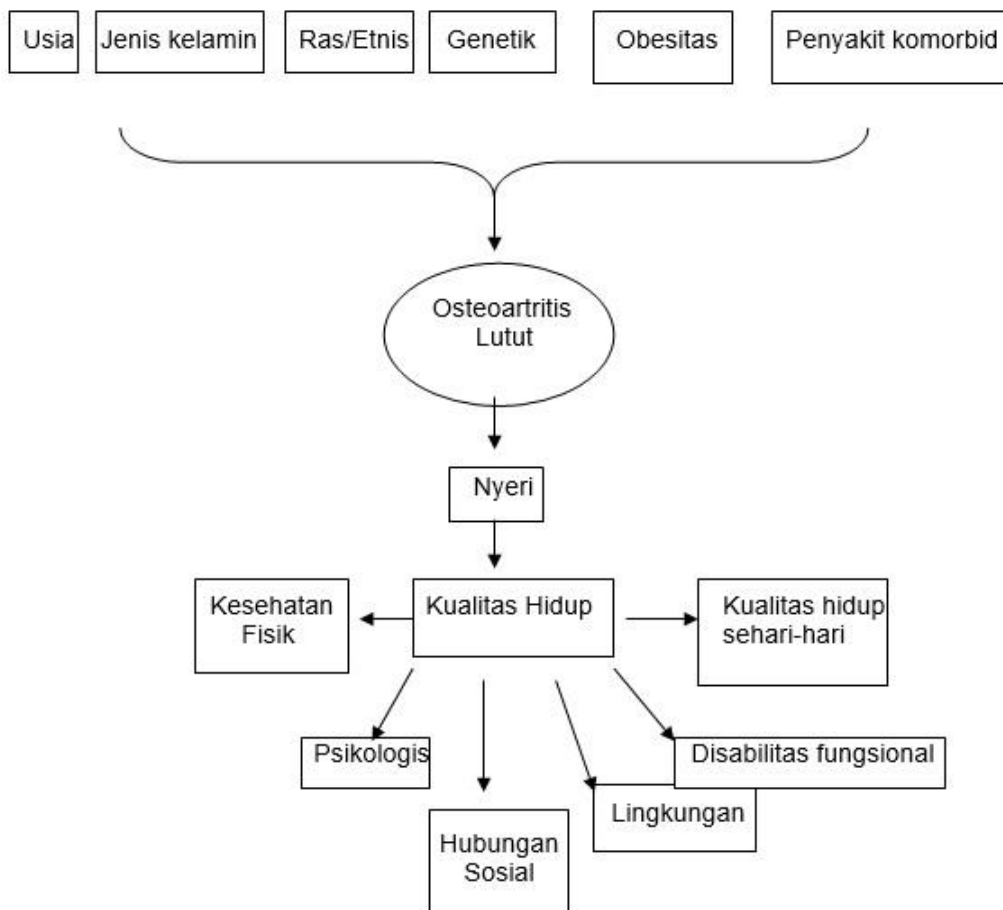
Usia

Jenis kelamin

Ras/Etnis

Genetik

Obesitas

Penyakit komorbid

Osteoartritis Lutut

Nyeri

Kesehatan Fisik

Kualitas Hidup

Kualitas hidup sehari-hari

Psikologis

Disabilitas fungsional

Lingkungan

Hubungan Sosial